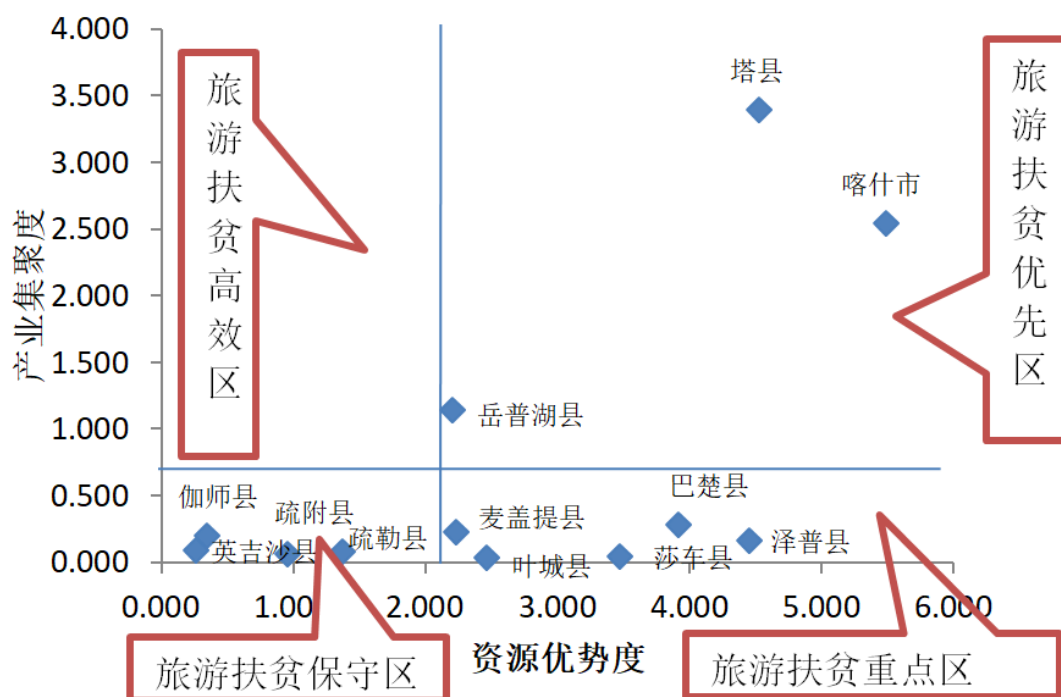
4.000
3.500
3.000
2.500
2.000
1.500
1.000
0.500
0.000

产业集聚度

0.000
1.000
2.000
3.000
4.000
5.000
6.000

资源优势度

旅游扶贫高效区

旅游扶贫优先区

旅游扶贫保守区

旅游扶贫重点区

塔县
喀什市
岳普湖县
伽师县
疏附县
英吉沙县
疏勒县
麦盖提县
叶城县
莎车县
巴楚县
泽普县